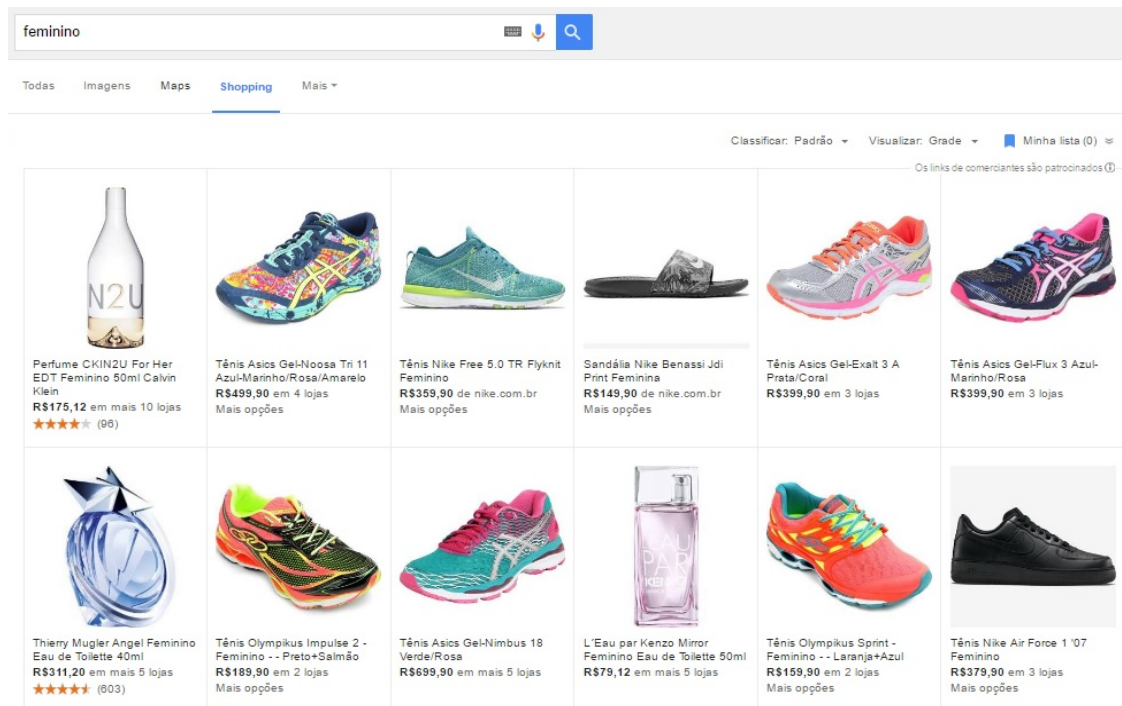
feminino

Todas Imagens Maps Shopping Mais

Classificar: Padrão Visualizar: Grade Minha lista (0)

Os links de comerciantes são patrocinados

N2U

Perfume CKIN2U For Her EDT Feminino 50ml Calvin Klein
R$175,12 em mais 10 lojas
(96)

Tênis Asics Gel-Noosa Tri 11 Azul-Marinho/Rosa/Amarelo
R$499,90 em 4 lojas
Mais opções

Tênis Nike Free 5.0 TR Flyknit Feminino
R$359,90 de nike.com.br
Mais opções

Sandália Nike Benassi Jdi Print Feminina
R$149,90 de nike.com.br
Mais opções

Tênis Asics Gel-Exalt 3 A Prata/Coral
R$399,90 em 3 lojas

Tênis Asics Gel-Flux 3 Azul-Marinho/Rosa
R$399,90 em 3 lojas

Thierry Mugler Angel Feminino Eau de Toilette 40ml
R$311,20 em mais 5 lojas
(603)

Tênis Olympikus Impulse 2 - Feminino - - Preto+Salmão
R$189,90 em 2 lojas
Mais opções

Tênis Asics Gel-Nimbus 18 Verde/Rosa
R$699,90 em mais 5 lojas

L'EAU PAR KENZO

L'Eau par Kenzo Mirror Feminino Eau de Toilette 50ml
R$79,12 em mais 5 lojas

Tênis Olympikus Sprint - Feminino - - Laranja+Azul
R$159,90 em 2 lojas
Mais opções

Tênis Nike Air Force 1 '07 Feminino
R$379,90 em 3 lojas
Mais opções